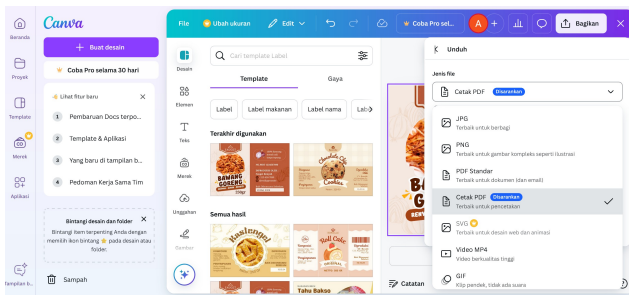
Canva

Beranda

Proyek

Template

Merek

Aplikasi

Tampilan b...

+ Buat desain

Coba Pro selama 30 hari

Lihat fitur baru

1 Pembaruan Docs terpo...

2 Template & Aplikasi

3 Yang baru di tampilan b...

4 Pedoman Kerja Sama Tim

Bintangi desain dan folder

Bintangi item terpenting Anda dengan memilih ikon bintang pada desain atau folder.

Sampah

File

Ubah ukuran

Edit

Coba Pro sel...

A

Bagikan

Desain

Elemen

Teks

Merek

Unggahan

Gambar

Cari template Label

Template

Gaya

Label

Label makanan

Label nama

Lab

Terakhir digunakan

BAWANG GORENG

Chocolate Chip Cookies

Semua hasil

Kasinggel

Roll Cake

Tahu Bakso

Catatan

Unduh

Jenis file

Cetak PDF Disarankan

JPG
Terbaik untuk berbagi

PNG
Terbaik untuk gambar kompleks seperti ilustrasi

PDF Standar
Terbaik untuk dokumen (dan email)

Cetak PDF Disarankan
Terbaik untuk pencetakan

SVG
Terbaik untuk desain web dan animasi

Video MP4
Video berkualitas tinggi

GIF
Klip pendek, tidak ada suara